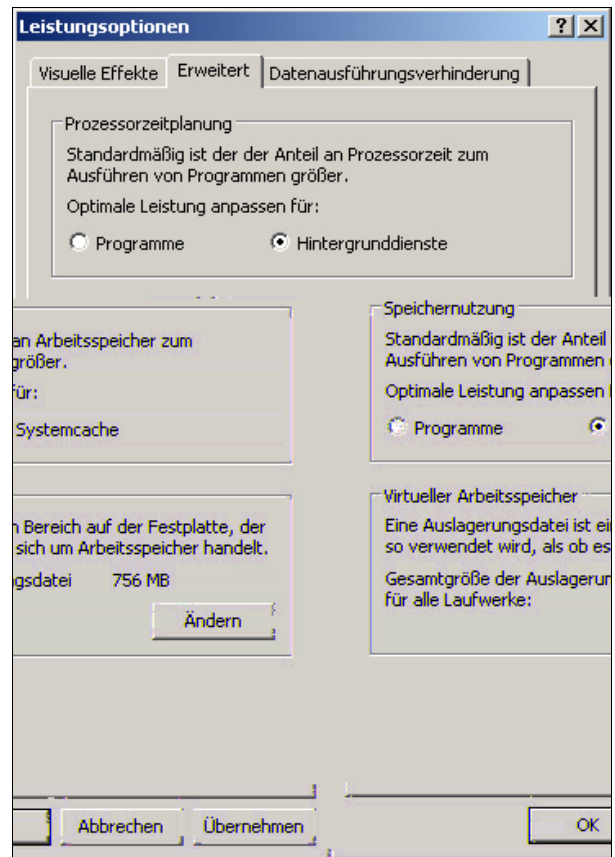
Leistungsoptionen

? X

Visuelle Effekte | Erweitert | Datenausführungsverhinderung

Prozessorzeitplanung

Standardmäßig ist der der Anteil an Prozessorzeit zum Ausführen von Programmen größer.

Optimale Leistung anpassen für:

Programme

Hintergrunddienste

an Arbeitsspeicher zum größer.

für:

Systemcache

n Bereich auf der Festplatte, der sich um Arbeitsspeicher handelt.

gsdatei 756 MB

Ändern

Speichernutzung

Standardmäßig ist der Anteil Ausführen von Programmen

Optimale Leistung anpassen

Programme

Virtueller Arbeitsspeicher

Eine Auslagerungsdatei ist ei so verwendet wird, als ob es

Gesamtgröße der Auslagerun für alle Laufwerke:

Abbrechen

Übernehmen

OK